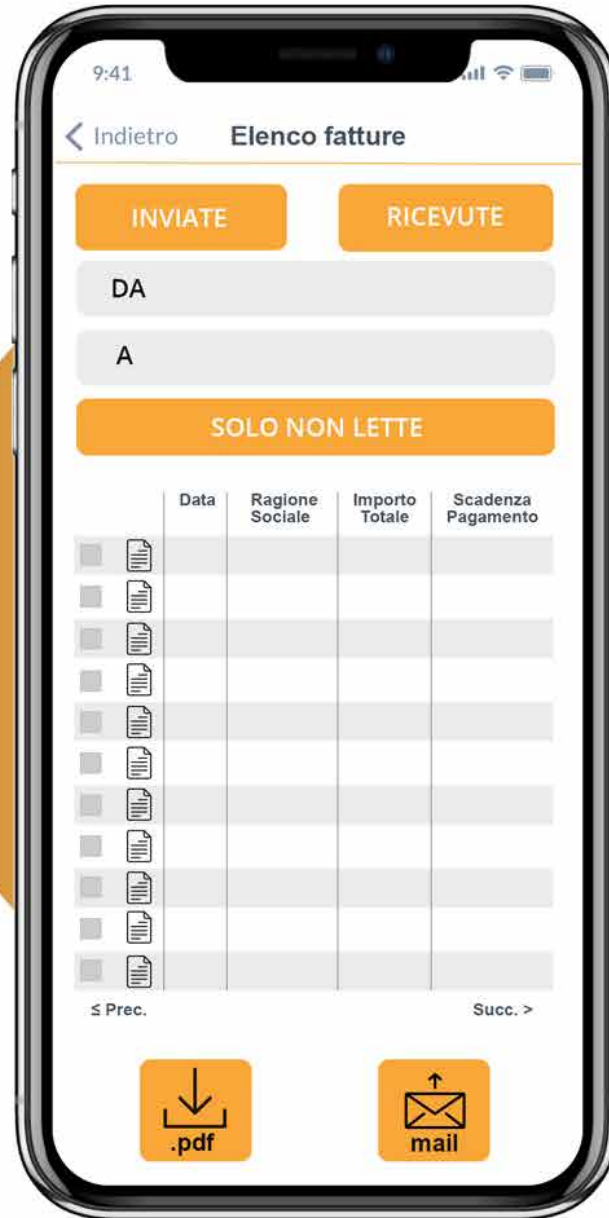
9:41

< Indietro Elenco fatture

INVIATE

RICEVUTE

DA

A

SOLO NON LETTE

| | Data | Ragione Sociale | Importo Totale | Scadenza Pagamento |
|---|---|---|---|---|
| | | | | |
| | | | | |
| | | | | |
| | | | | |
| | | | | |
| | | | | |
| | | | | |
| | | | | |
| | | | | |
| | | | | |
| | | | | |

≤ Prec.

Succ. >

.pdf

mail